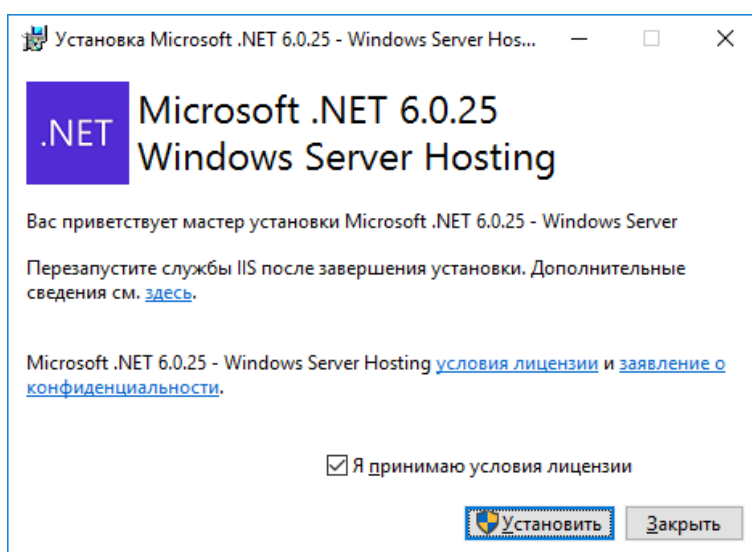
Установка Microsoft .NET 6.0.25 - Windows Server Hos...

.NET

Microsoft .NET 6.0.25
Windows Server Hosting

Вас приветствует мастер установки Microsoft .NET 6.0.25 - Windows Server

Перезапустите службы IIS после завершения установки. Дополнительные сведения см. здесь.

Microsoft .NET 6.0.25 - Windows Server Hosting условия лицензии и заявление о конфиденциальности.

Я принимаю условия лицензии

Установить Закрыть